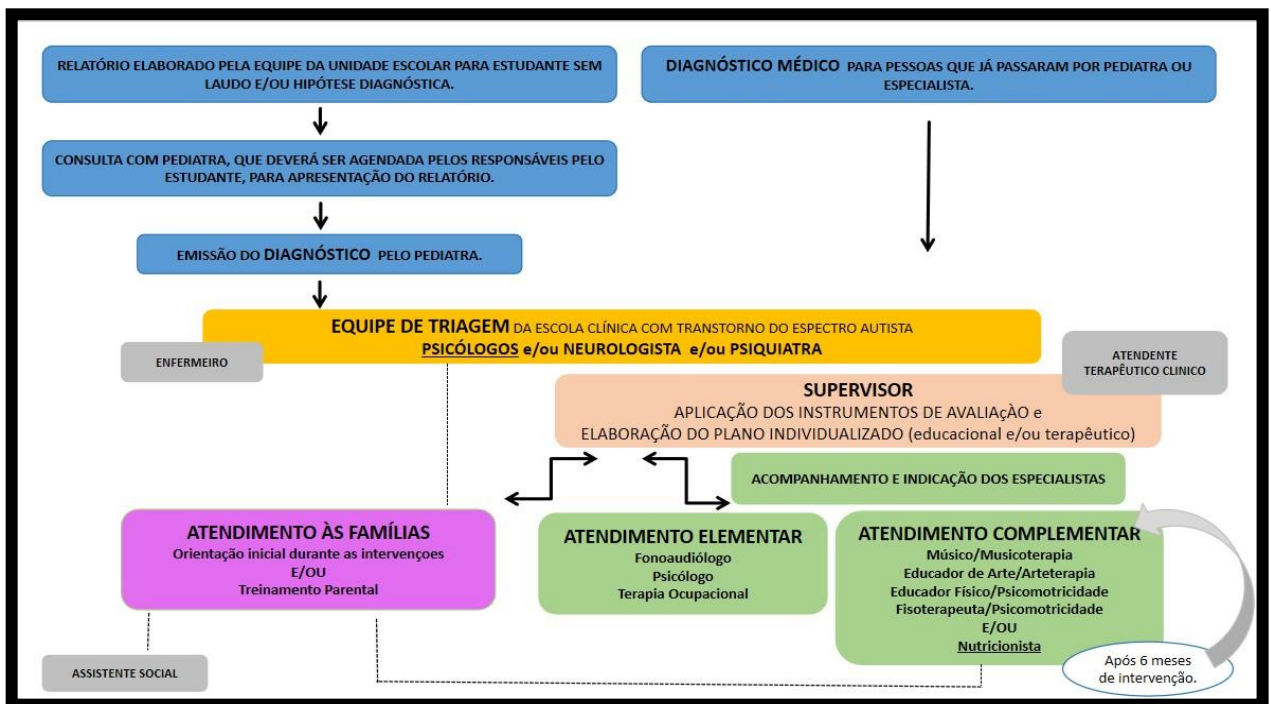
RELATÓRIO ELABORADO PELA EQUIPE DA UNIDADE ESCOLAR PARA ESTUDANTE SEM LAUDO E/OU HIPÓTESE DIAGNÓSTICA.

DIAGNÓSTICO MÉDICO PARA PESSOAS QUE JÁ PASSARAM POR PEDIATRA OU ESPECIALISTA.

CONSULTA COM PEDIATRA, QUE DEVERÁ SER AGENDADA PELOS RESPONSÁVEIS PELO ESTUDANTE, PARA APRESENTAÇÃO DO RELATÓRIO.

EMISSÃO DO DIAGNÓSTICO PELO PEDIATRA.

EQUIPE DE TRIAGEM DA ESCOLA CLÍNICA COM TRANSTORNO DO ESPECTRO AUTISTA
PSICÓLOGOS e/ou NEUROLOGISTA e/ou PSIQUIATRA

ENFERMEIRO

ATENDENTE TERAPÊUTICO CLINICO

SUPERVISOR
APLICAÇÃO DOS INSTRUMENTOS DE AVALIAçÃO e
ELABORAÇÃO DO PLANO INDIVIDUALIZADO (educacional e/ou terapêutico)

ACOMPANHAMENTO E INDICAÇÃO DOS ESPECIALISTAS

ATENDIMENTO ÀS FAMÍLIAS
Orientação inicial durante as intervençoes
E/OU
Treinamento Parental

ATENDIMENTO ELEMENTAR
Fonoaudiólogo
Psicólogo
Terapia Ocupacional

ATENDIMENTO COMPLEMENTAR
Músico/Musicoterapia
Educador de Arte/Arteterapia
Educador Físico/Psicomotricidade
Fisoterapeuta/Psicomotricidade
E/OU
Nutricionista

Após 6 meses de intervenção.

ASSISTENTE SOCIAL